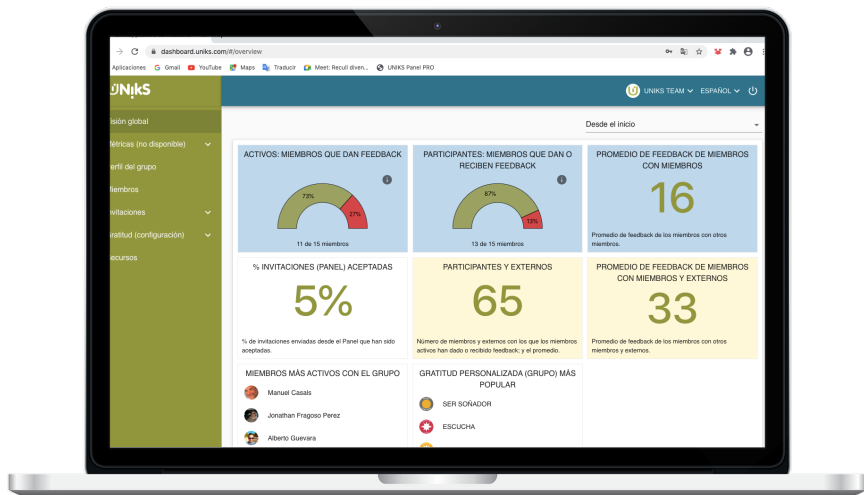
dashboard.uniks.com/#/overview

Aplicaciones Gmail YouTube Maps Traducir Meet: Recuil diven... UNIKS Panel PRO

UNIKS

UNIKS TEAM ESPAÑOL

isión global
étricas (no disponible)
erfil del grupo
iembros
vitaciones
ratitud (configuración)
ecursos

Desde el inicio

ACTIVOS: MIEMBROS QUE DAN FEEDBACK

73%
27%

11 de 15 miembros

PARTICIPANTES: MIEMBROS QUE DAN O RECIBEN FEEDBACK

87%
13%

13 de 15 miembros

PROMEDIO DE FEEDBACK DE MIEMBROS CON MIEMBROS

16

Promedio de feedback de los miembros con otros miembros.

% INVITACIONES (PANEL) ACEPTADAS

5%

% de invitaciones enviadas desde el Panel que han sido aceptadas.

PARTICIPANTES Y EXTERNOS

65

Número de miembros y externos con los que los miembros activos han dado o recibido feedback; y el promedio.

PROMEDIO DE FEEDBACK DE MIEMBROS CON MIEMBROS Y EXTERNOS

33

Promedio de feedback de los miembros con otros miembros y externos.

MIEMBROS MÁS ACTIVOS CON EL GRUPO

Manuel Casals
Jonathan Fragoso Perez
Alberto Guevara

GRATITUD PERSONALIZADA (GRUPO) MÁS POPULAR

SER SOÑADOR
ESCUCHA